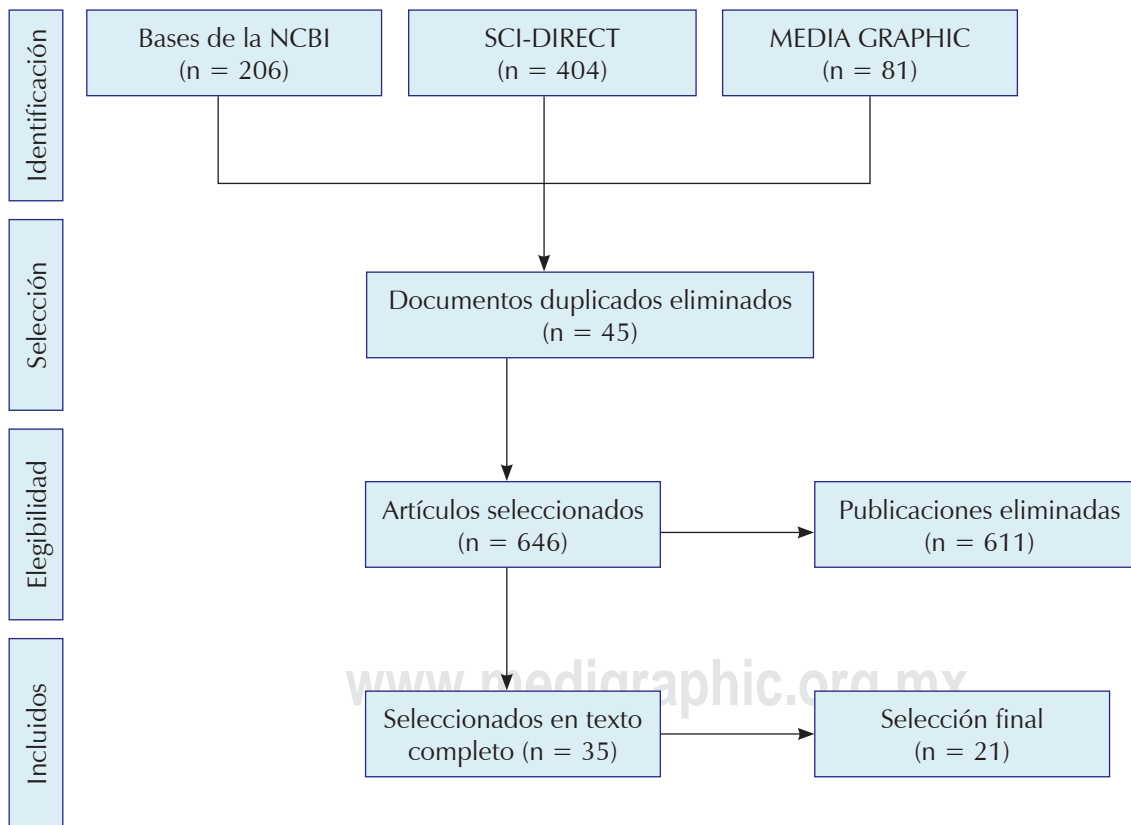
Identificación

Bases de la NCBI
(n = 206)

SCI-DIRECT
(n = 404)

MEDIA GRAPHIC
(n = 81)

Selección

Documentos duplicados eliminados
(n = 45)

Elegibilidad

Artículos seleccionados
(n = 646)

Publicaciones eliminadas
(n = 611)

Incluidos

Seleccionados en texto completo (n = 35)

Selección final
(n = 21)

www.medigraphic.org.mx